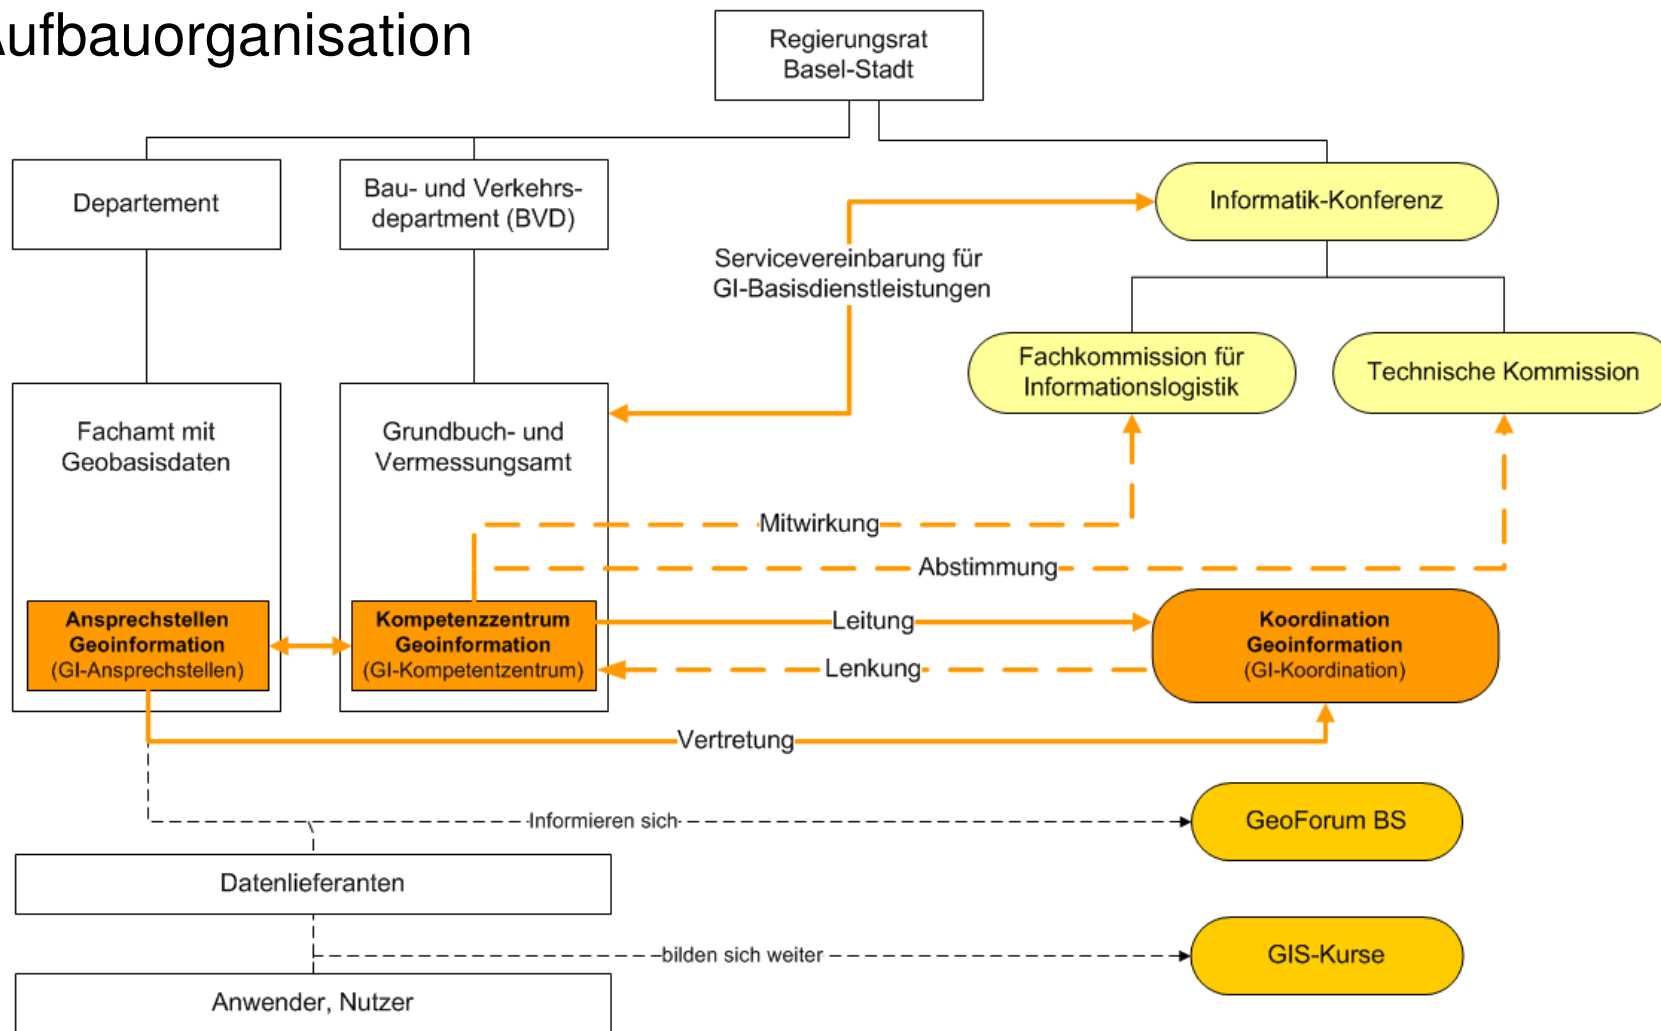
ufbauorganisation

Regierungsrat Basel-Stadt

Departement

Bau- und Verkehrsdepartment (BVD)

Informatik-Konferenz

Servicevereinbarung für GI-Basisdienstleistungen

Fachkommission für Informationslogistik

Technische Kommission

Fachamt mit Geobasisdaten

Grundbuch- und Vermessungsamt

Mitwirkung

Abstimmung

Ansprechstellen Geoinformation (GI-Ansprechstellen)

Kompetenzzentrum Geoinformation (GI-Kompetentzentrum)

Leitung

Lenkung

Koordination Geoinformation (GI-Koordination)

Vertretung

Informieren sich

GeoForum BS

Datenlieferanten

bilden sich weiter

GIS-Kurse

Anwender, Nutzer